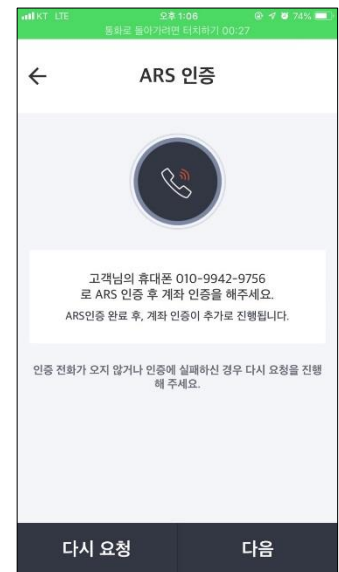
KT LTE 오후 1:06 74%
통화로 돌아가려면 터치하기 00:27

ARS 인증

고객님의 휴대폰 010-9942-9756 로 ARS 인증 후 계좌 인증을 해주세요.
ARS인증 완료 후, 계좌 인증이 추가로 진행됩니다.

인증 전화가 오지 않거나 인증에 실패하신 경우 다시 요청을 진행해 주세요.

다시 요청
다음